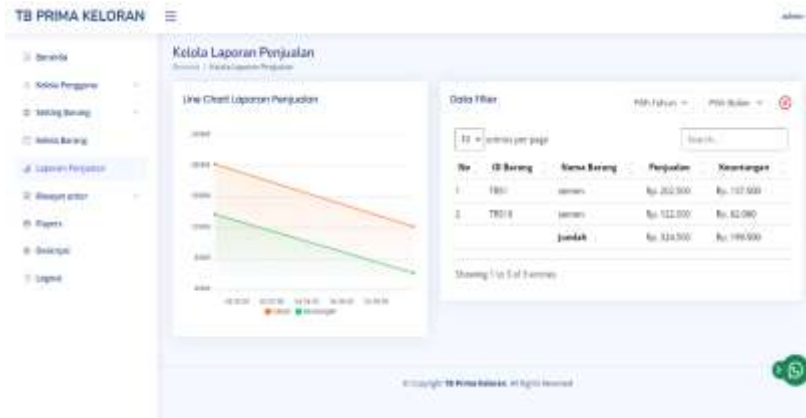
TB PRIMA KELORAN ☰

admin

Beranda
Kelola Pengguna
Setting Barang
Kelola Barang
Laporan Penjualan
Riwayat order
Papers
Deskripsi
Logout

Kelola Laporan Penjualan
Beranda / Kelola Laporan Penjualan

Line Chart Laporan Penjualan

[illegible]
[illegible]
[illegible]
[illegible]
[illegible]
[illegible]
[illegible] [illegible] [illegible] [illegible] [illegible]
● Omset ● Keuntungan

Data Filter

Pilih Tahun ▾ Pilih Bulan ▾

10 ▾ entries per page

Search...

| No | ID Barang | Nama Barang | Penjualan | Keuntungan |
|---|---|---|---|---|
| 1 | TB01 | semen | Rp. 202.500 | Rp. 117.500 |
| 2 | TB018 | semen | Rp. 122.000 | Rp. 82.000 |
| | | Jumlah | Rp. 324.500 | Rp. 199.500 |

Showing 1 to 2 of 2 entries

© Copyright TB Prima Keloran. All Rights Reserved